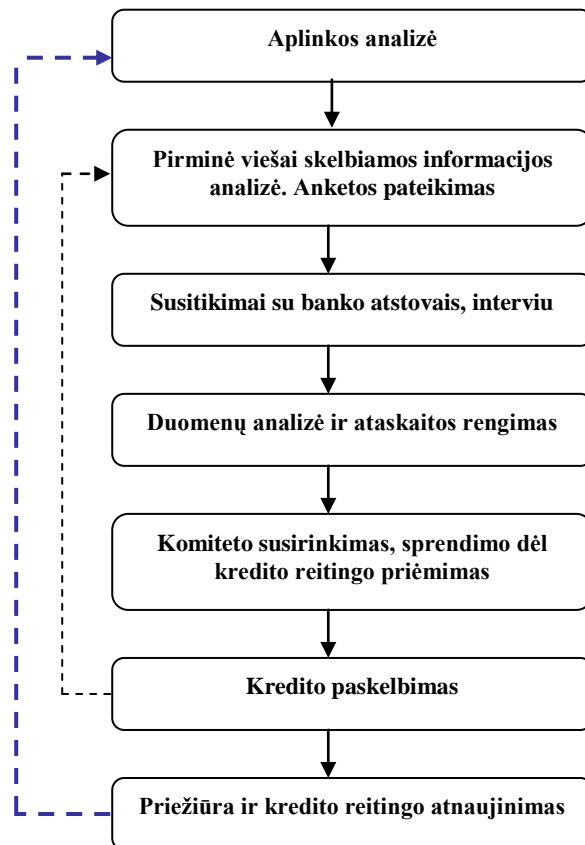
Aplinkos analizė

Pirminė viešai skelbiamos informacijos analizė. Anketos pateikimas

Susitikimai su banko atstovais, interviu

Duomenų analizė ir ataskaitos rengimas

Komiteto susirinkimas, sprendimo dėl kredito reitingo priėmimas

Kredito paskelbimas

Priežiūra ir kredito reitingo atnaujinimas